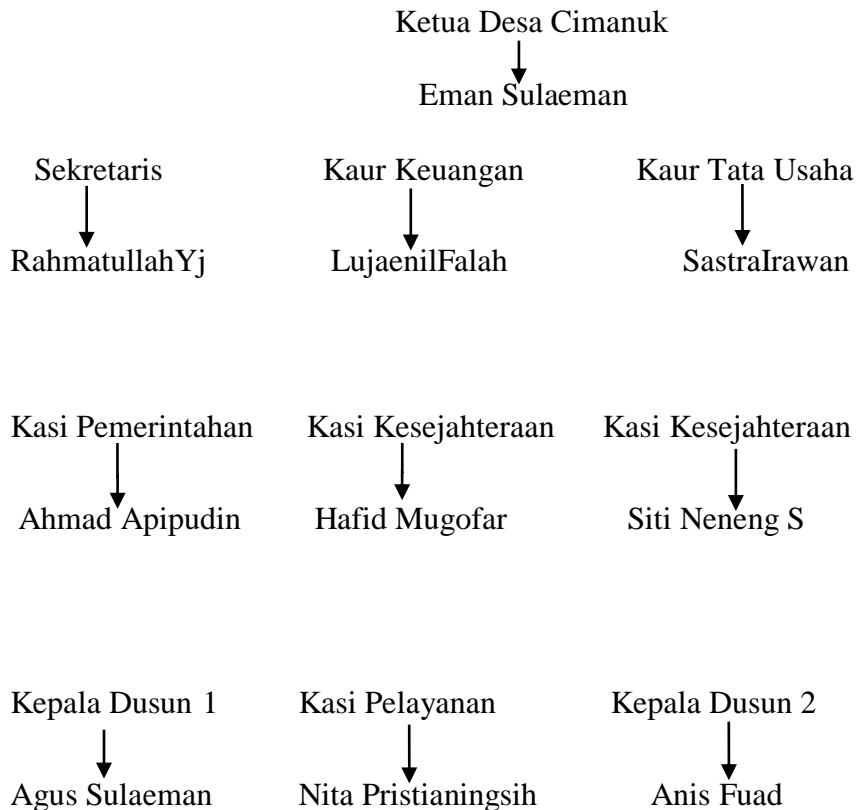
Ketua Desa Cimanuk

Eman Sulaeman

Sekretaris

RahmatullahYj

Kaur Keuangan

LujaenilFalah

Kaur Tata Usaha

SastraIrawan

Kasi Pemerintahan

Ahmad Apipudin

Kasi Kesejahteraan

Hafid Mugofar

Kasi Kesejahteraan

Siti Neneng S

Kepala Dusun 1

Agus Sulaeman

Kasi Pelayanan

Nita Pristianingsih

Kepala Dusun 2

Anis Fuad